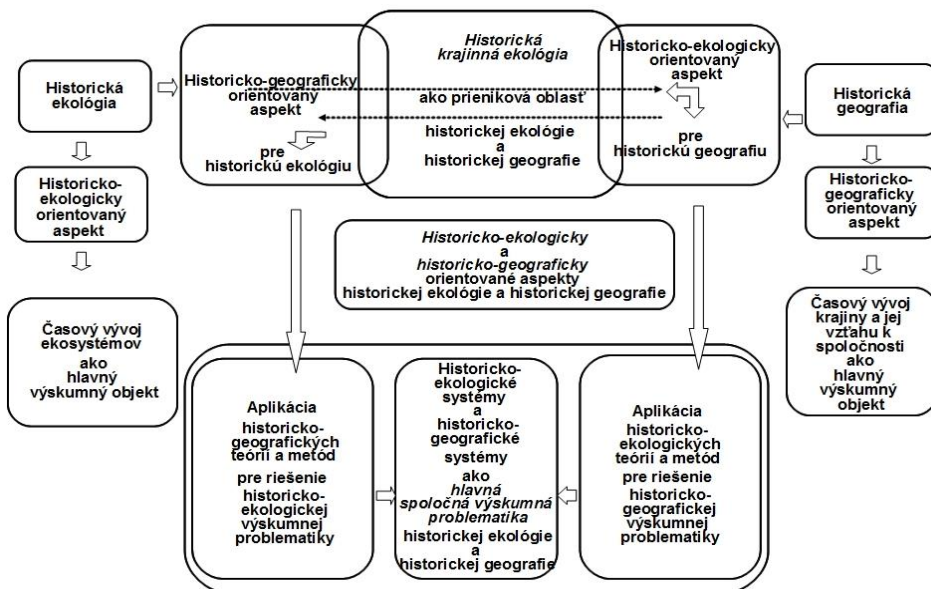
Historická ekológia

Historicko-ekologicky orientovaný aspekt

Časový vývoj ekosystémov ako hlavný výskumný objekt

Historicko-geograficky orientovaný aspekt

pre historickú ekológiu

*Historická krajinná ekológia*

ako prienikový oblasť

historickej ekológie a historickej geografie

Historicko-ekologicky orientovaný aspekt

pre historickú geografiu

Historická geografia

Historicko-geograficky orientovaný aspekt

Časový vývoj krajiny a jej vzťahu k spoločnosti ako hlavný výskumný objekt

*Historicko-ekologicky* a *historicko-geograficky* orientované aspekty historickej ekológie a historickej geografie

Aplikácia historicko-geografických teórií a metód pre riešenie historicko-ekologickej výskumnej problematiky

Historicko-ekologické systémy a historicko-geografické systémy ako *hlavná spoločná výskumná problematika* historickej ekológie a historickej geografie

Aplikácia historicko-ekologických teórií a metód pre riešenie historicko-geografickej výskumnej problematiky